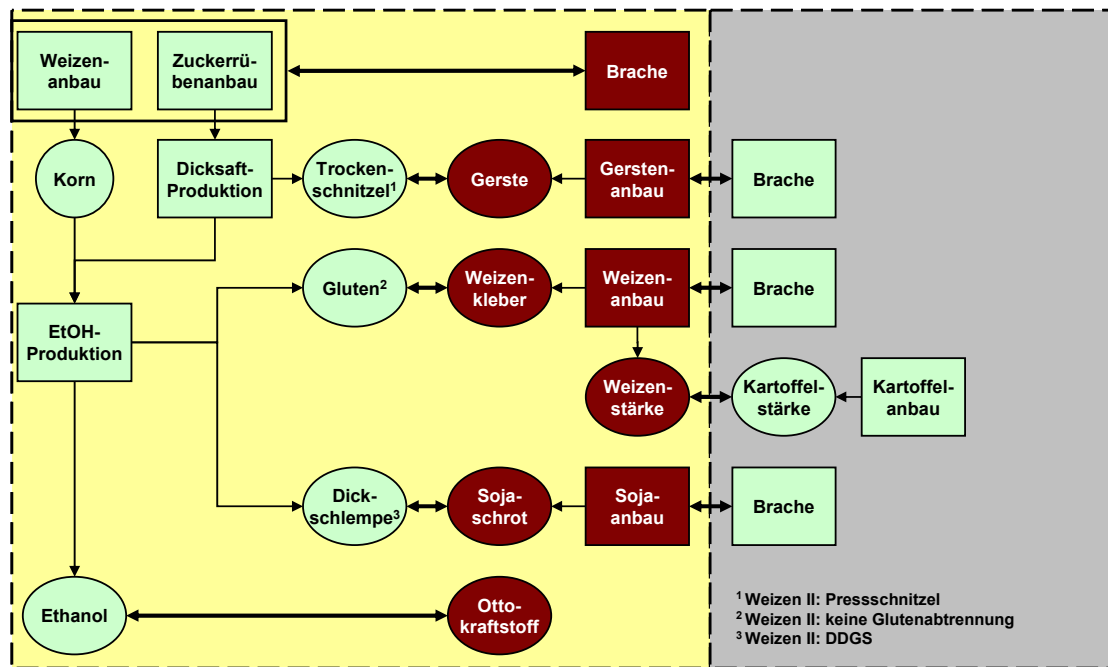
Weizenanbau

Zuckerrübenanbau

Brache

Korn

Dicksaft-Produktion

Trockenschnitzel$^1$

Gerste

Gerstenanbau

Brache

Gluten$^2$

Weizenkleber

Weizenanbau

Brache

EtOH-Produktion

Weizenstärke

Kartoffelstärke

Kartoffelanbau

Dickschlempe$^3$

Sojaschrot

Sojaanbau

Brache

Ethanol

Ottokraftstoff

$^1$ Weizen II: Pressschnitzel
$^2$ Weizen II: keine Glutenabtrennung
$^3$ Weizen II: DDGS